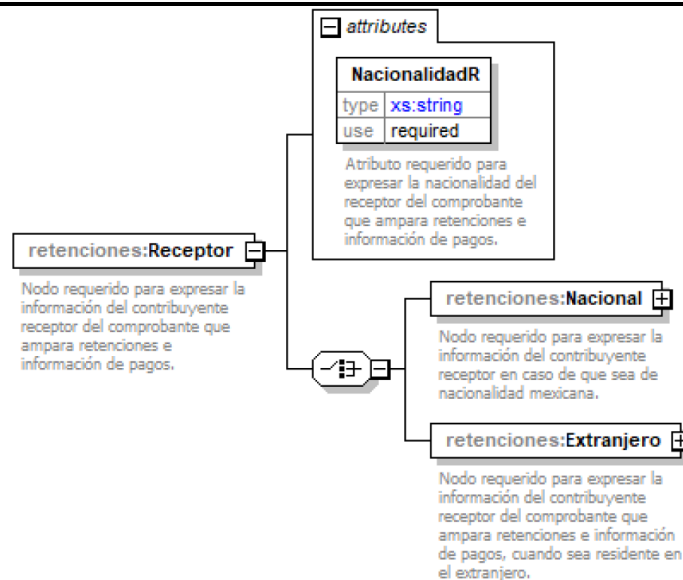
attributes

NacionalidadR

| type | xs:string |
|---|---|
| use | required |

Atributo requerido para expresar la nacionalidad del receptor del comprobante que ampara retenciones e información de pagos.

retenciones:Receptor

Nodo requerido para expresar la información del contribuyente receptor del comprobante que ampara retenciones e información de pagos.

retenciones:Nacional

Nodo requerido para expresar la información del contribuyente receptor en caso de que sea de nacionalidad mexicana.

retenciones:Extranjero

Nodo requerido para expresar la información del contribuyente receptor del comprobante que ampara retenciones e información de pagos, cuando sea residente en el extranjero.